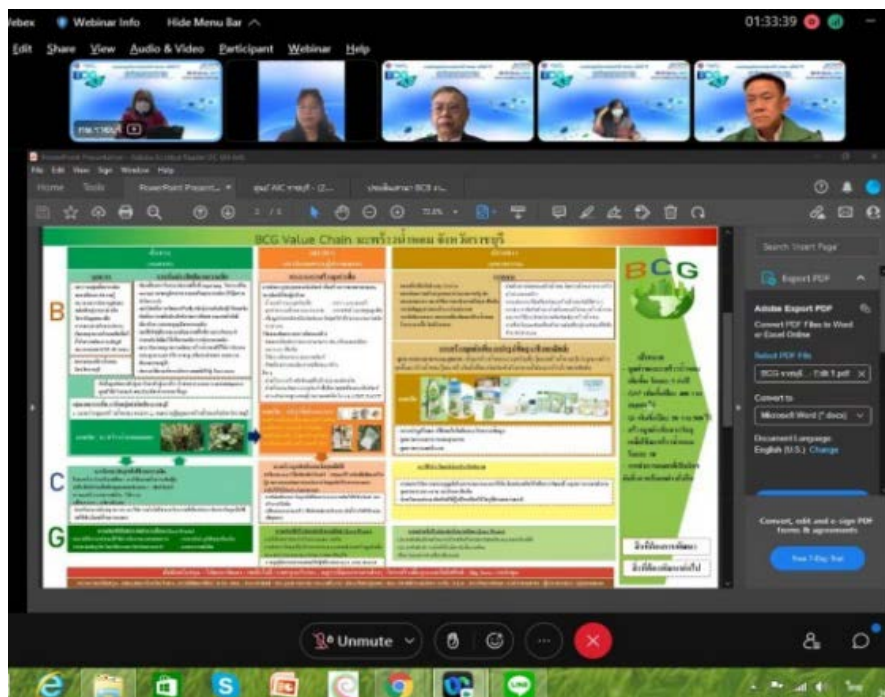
Webex Webinar Info Hide Menu Bar
01:33:39
Edit Share View Audio & Video Participant Webinar Help

Home Tools PowerPoint Present... ×

BCG Value Chain มะพร้าวน้ำหอม จังหวัดราชบุรี

B
C
G

BCG

Search 'Insert Page'
Export PDF
Adobe Export PDF
Convert PDF Files to Word or Excel Online
Select PDF File
Convert to
Microsoft Word (*.docx)
Document Language:
English (U.S.) Change

Convert, edit and e-sign PDF forms & agreements
Free 7-Day Trial

Unmute